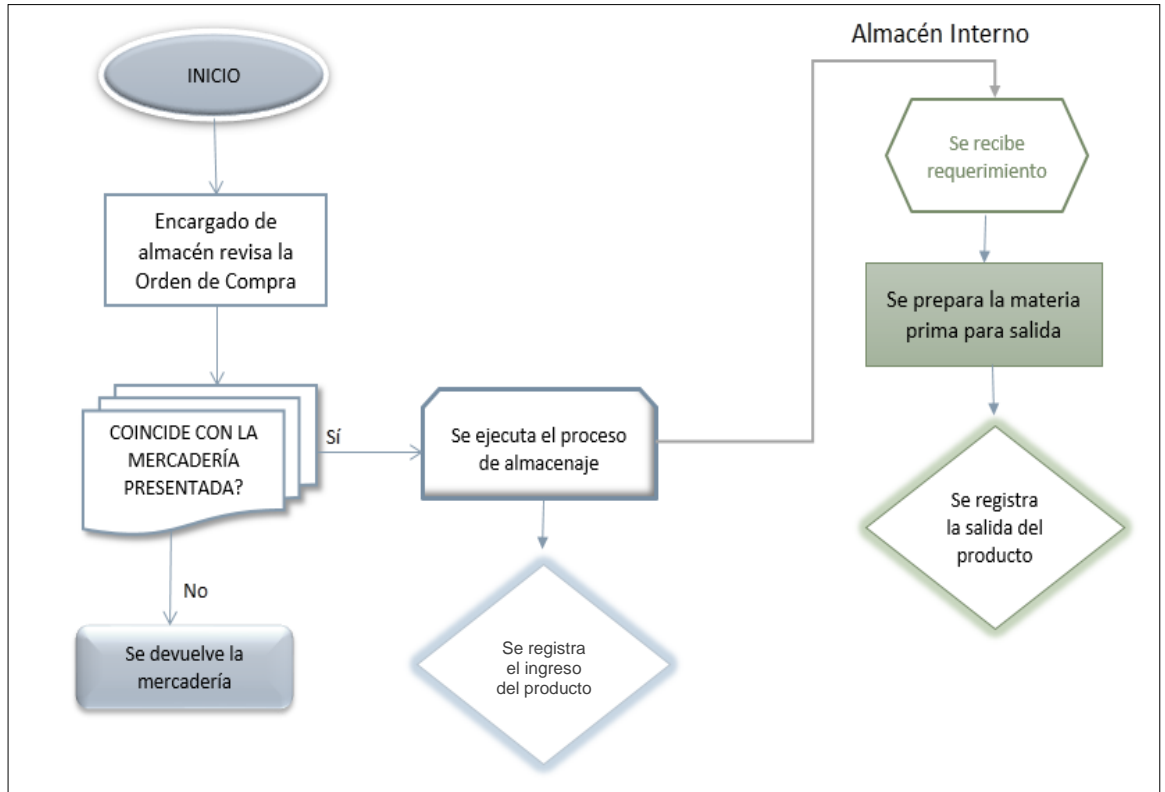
INICIO

Encargado de almacén revisa la Orden de Compra

COINCIDE CON LA MERCADERÍA PRESENTADA?

Sí

No

Se devuelve la mercadería

Se ejecuta el proceso de almacenaje

Se registra el ingreso del producto

Almacén Interno

Se recibe requerimiento

Se prepara la materia prima para salida

Se registra la salida del producto